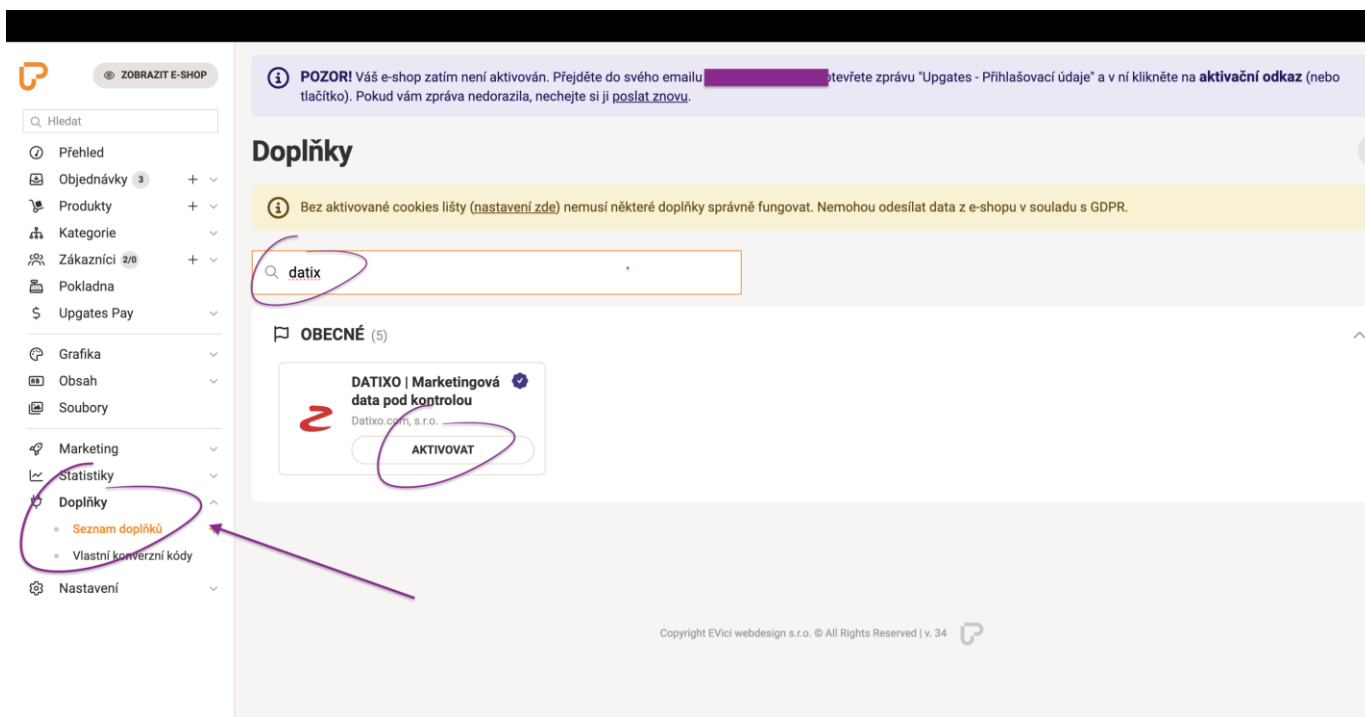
ZOBRAZIT E-SHOP

Hledat

Přehled
Objednávky 3
Produkty
Kategorie
Zákazníci 2/0
Pokladna
Upgates Pay

Grafika
Obsah
Soubory

Marketing
Statistiky
Doplňky
Seznam doplňků
Vlastní konverzní kódy
Nastavení

POZOR! Váš e-shop zatím není aktivován. Přejděte do svého emailu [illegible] otevřete zprávu "Upgates - Přihlašovací údaje" a v ní klikněte na aktivační odkaz (nebo tlačítko). Pokud vám zpráva nedorazila, nechejte si ji poslat znovu.

Doplňky

Bez aktivované cookies lišty (nastavení zde) nemusí některé doplňky správně fungovat. Nemohou odesílat data z e-shopu v souladu s GDPR.

datix

OBECNÉ (5)

DATIXO | Marketingová data pod kontrolou
Datixo.com, s.r.o.
AKTIVOVAT

Copyright EVici webdesign s.r.o. © All Rights Reserved | v. 34